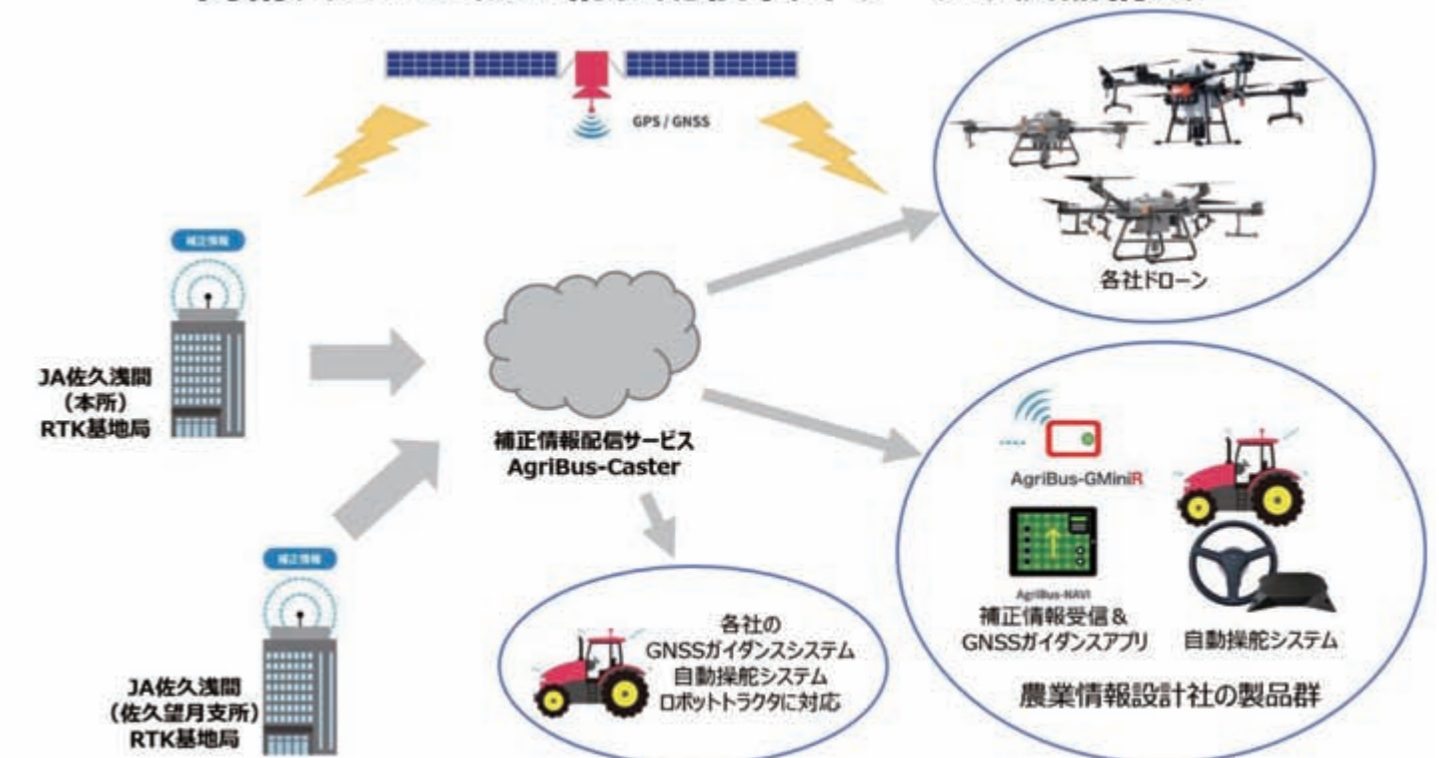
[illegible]

GPS / GNSS

補正情報

JA佐久浅間
（本所）
RTK基地局

補正情報

JA佐久浅間
（佐久望月支所）
RTK基地局

補正情報配信サービス
AgriBus-Caster

各社ドローン

AgriBus-GMiniR

AgriBus-NAVI
補正情報受信＆
GNSSガイダンスアプリ

自動操舵システム

農業情報設計社の製品群

各社の
GNSSガイダンスシステム
自動操舵システム
ロボットトラクタに対応